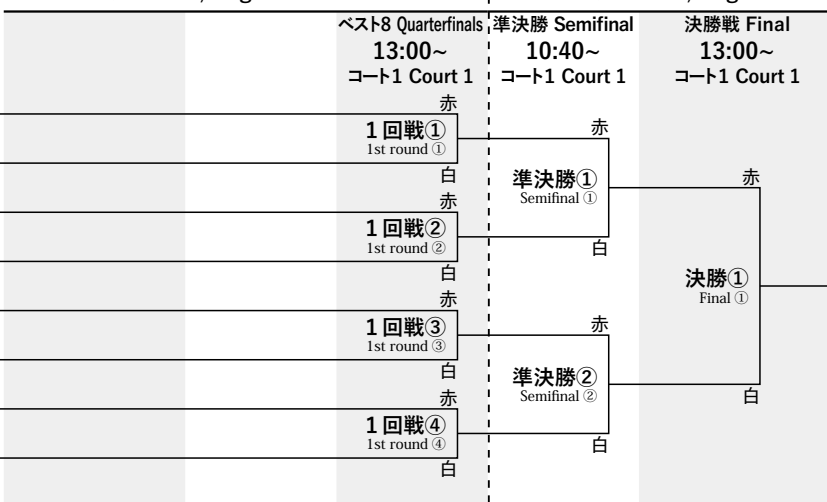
ベスト8 Quarterfinals
13:00~
コート1 Court 1

準決勝 Semifinal
10:40~
コート1 Court 1

決勝戦 Final
13:00~
コート1 Court 1

赤
1回戦①
1st round ①
白
赤
1回戦②
1st round ②
白
赤
1回戦③
1st round ③
白
赤
1回戦④
1st round ④
白

赤
準決勝①
Semifinal ①
白
赤
準決勝②
Semifinal ②
白

赤
決勝①
Final ①
白